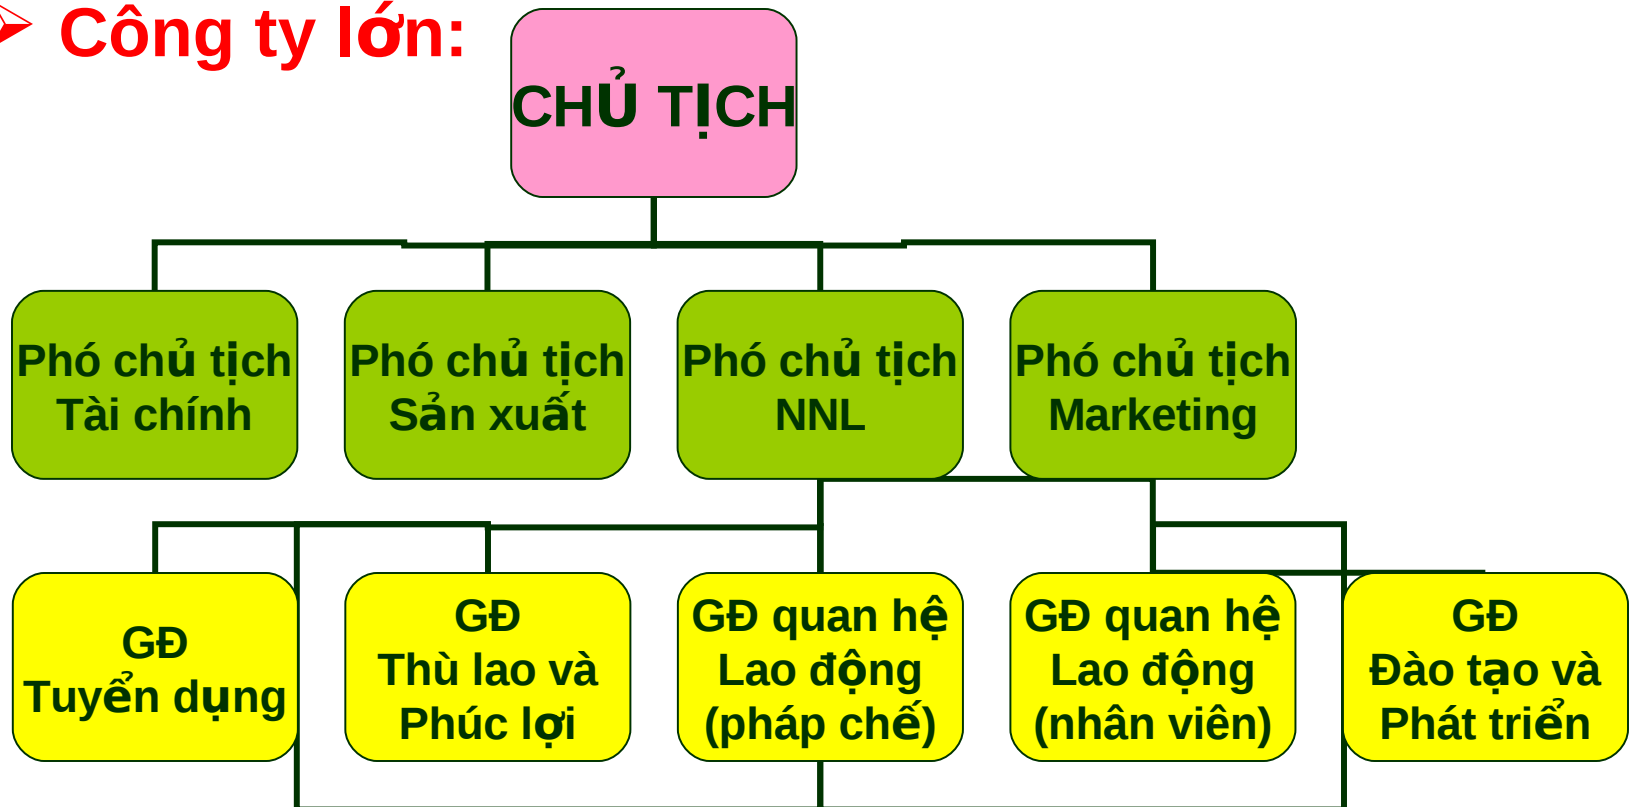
Công ty lớn:

CHỦ TỊCH

Phó chủ tịch Tài chính

Phó chủ tịch Sản xuất

Phó chủ tịch NNL

Phó chủ tịch Marketing

GĐ Tuyển dụng

GĐ Thù lao và Phúc lợi

GĐ quan hệ Lao động (pháp chế)

GĐ quan hệ Lao động (nhân viên)

GĐ Đào tạo và Phát triển